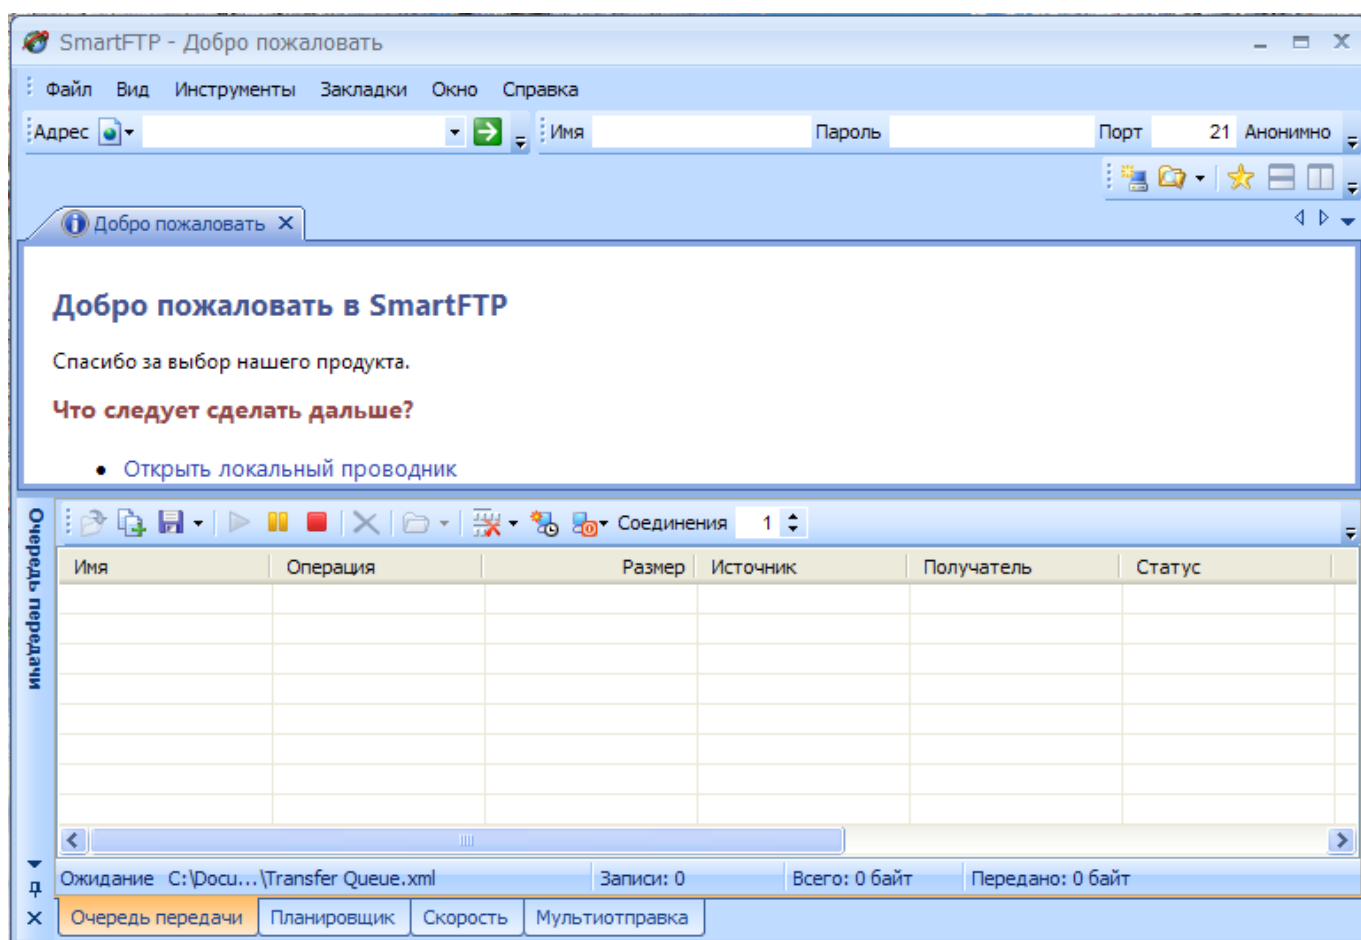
SmartFTP - Добро пожаловать

Файл Вид Инструменты Закладки Окно Справка

Адрес

Имя

Пароль

Порт 21 Анонимно

Добро пожаловать ✕

Добро пожаловать в SmartFTP

Спасибо за выбор нашего продукта.

Что следует сделать дальше?

• Открыть локальный проводник

Очередь передачи

Соединения 1

| Имя | Операция | Размер | Источник | Получатель | Статус |
|---|---|---|---|---|---|
| | | | | | |

Ожидание C:\Docu...\Transfer Queue.xml Записи: 0 Всего: 0 байт Передано: 0 байт

Очередь передачи Планировщик Скорость Мультиотправка